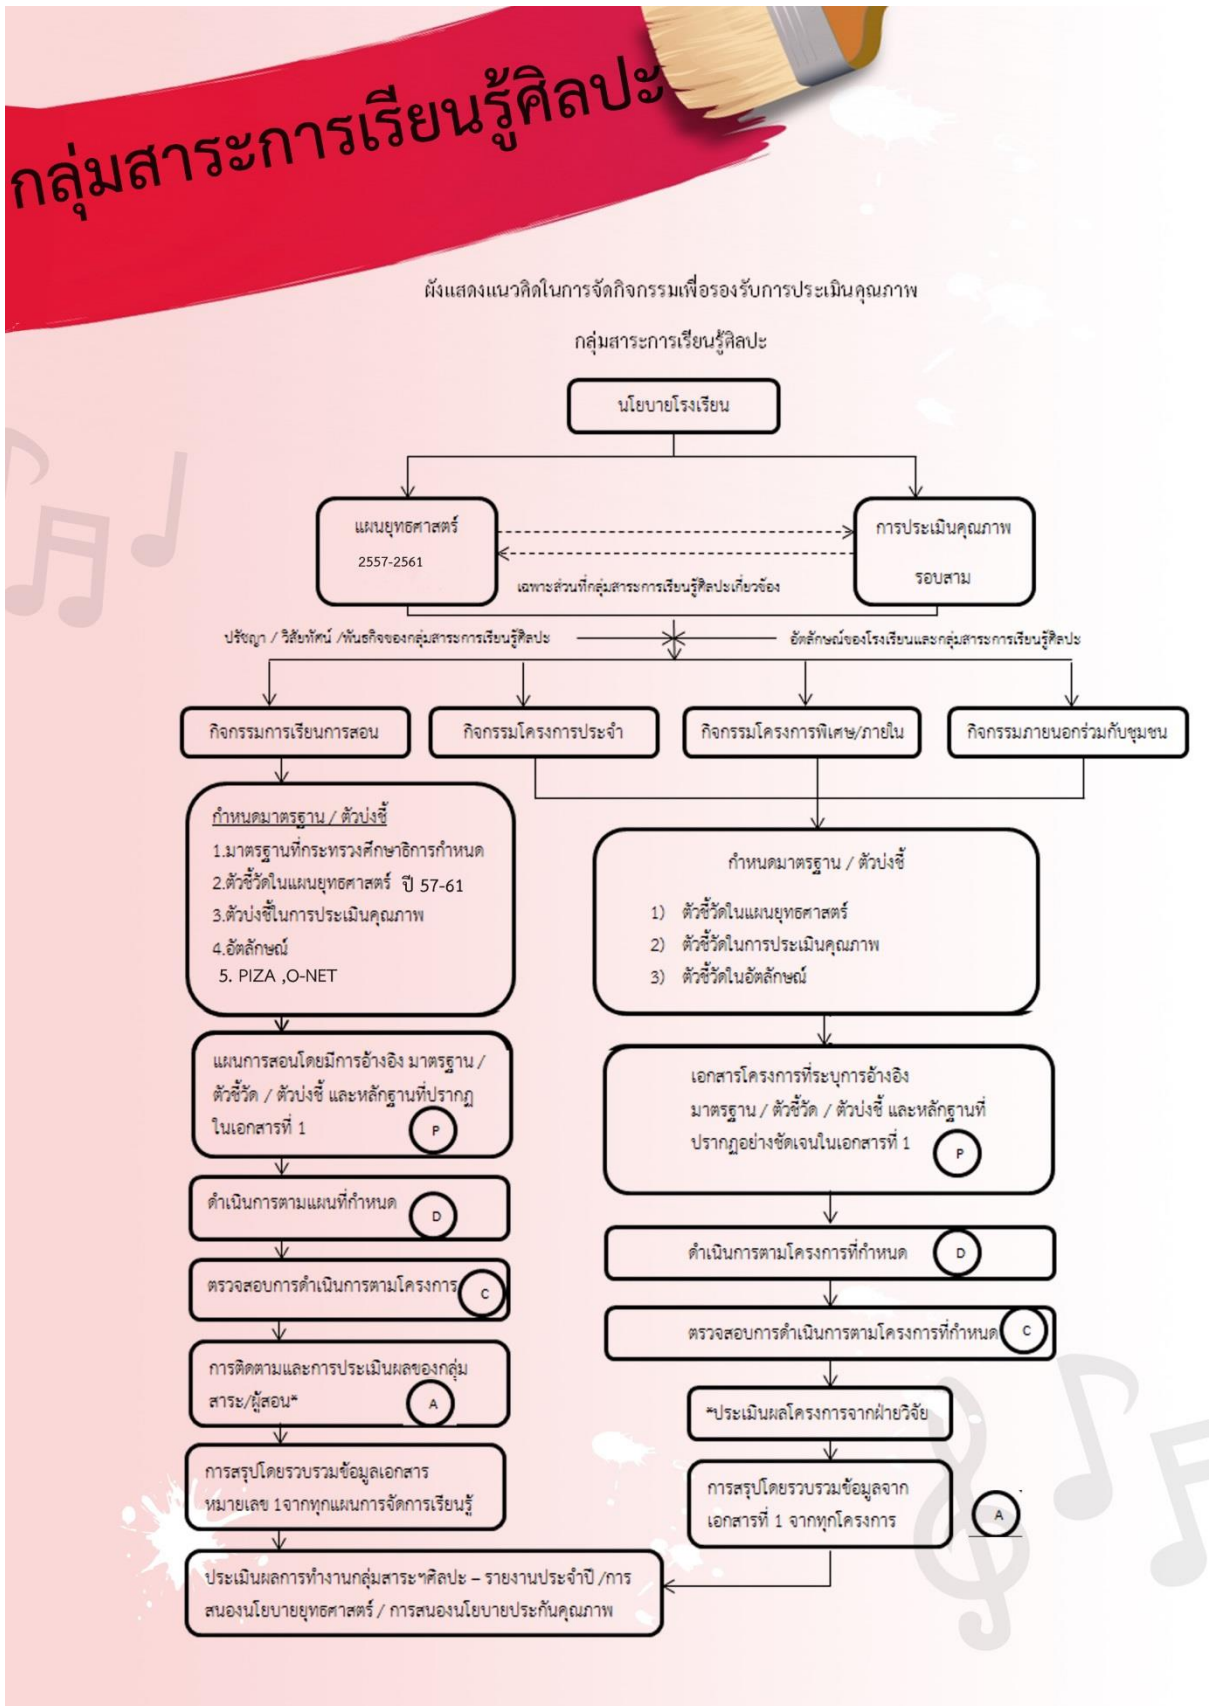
กลุ่มสาระการเรียนรู้ศิลปะ

ผังแสดงแนวคิดในการจัดกิจกรรมเพื่อรองรับการประเมินคุณภาพ

กลุ่มสาระการเรียนรู้ศิลปะ

นโยบายโรงเรียน

แผนยุทธศาสตร์ 2557-2561

การประเมินคุณภาพ รอบสาม

เฉพาะส่วนที่กลุ่มสาระการเรียนรู้ศิลปะเกี่ยวข้อง

ปรัชญา / วิสัยทัศน์ /พันธกิจของกลุ่มสาระการเรียนรู้ศิลปะ

อัตลักษณ์ของโรงเรียนและกลุ่มสาระการเรียนรู้ศิลปะ

กิจกรรมการเรียนการสอน

กิจกรรมโครงการประจำ

กิจกรรมโครงการพิเศษ/ภายใน

กิจกรรมภายนอกร่วมกับชุมชน

กำหนดมาตรฐาน / ตัวบ่งชี้
1.มาตรฐานที่กระทรวงศึกษาธิการกำหนด
2.ตัวชี้วัดในแผนยุทธศาสตร์ ปี 57-61
3.ตัวบ่งชี้ในการประเมินคุณภาพ
4.อัตลักษณ์
5. PIZA ,O-NET

กำหนดมาตรฐาน / ตัวบ่งชี้
1) ตัวชี้วัดในแผนยุทธศาสตร์
2) ตัวชี้วัดในการประเมินคุณภาพ
3) ตัวชี้วัดในอัตลักษณ์

แผนการสอนโดยมีการอ้างอิง มาตรฐาน / ตัวชี้วัด / ตัวบ่งชี้ และหลักฐานที่ปรากฏในเอกสารที่ 1 P

เอกสารโครงการที่ระบุการอ้างอิง มาตรฐาน / ตัวชี้วัด / ตัวบ่งชี้ และหลักฐานที่ปรากฏอย่างชัดเจนในเอกสารที่ 1 P

ดำเนินการตามแผนที่กำหนด D

ดำเนินการตามโครงการที่กำหนด D

ตรวจสอบการดำเนินการตามโครงการ C

ตรวจสอบการดำเนินการตามโครงการที่กำหนด C

การติดตามและการประเมินผลของกลุ่มสาระ/ผู้สอน* A

*ประเมินผลโครงการจากฝ่ายวิจัย

การสรุปโดยรวบรวมข้อมูลเอกสารหมายเลข 1จากทุกแผนการจัดการเรียนรู้

การสรุปโดยรวบรวมข้อมูลจากเอกสารที่ 1 จากทุกโครงการ A

ประเมินผลการทำงานกลุ่มสาระฯศิลปะ – รายงานประจำปี /การสนองนโยบายยุทธศาสตร์ / การสนองนโยบายประกันคุณภาพ